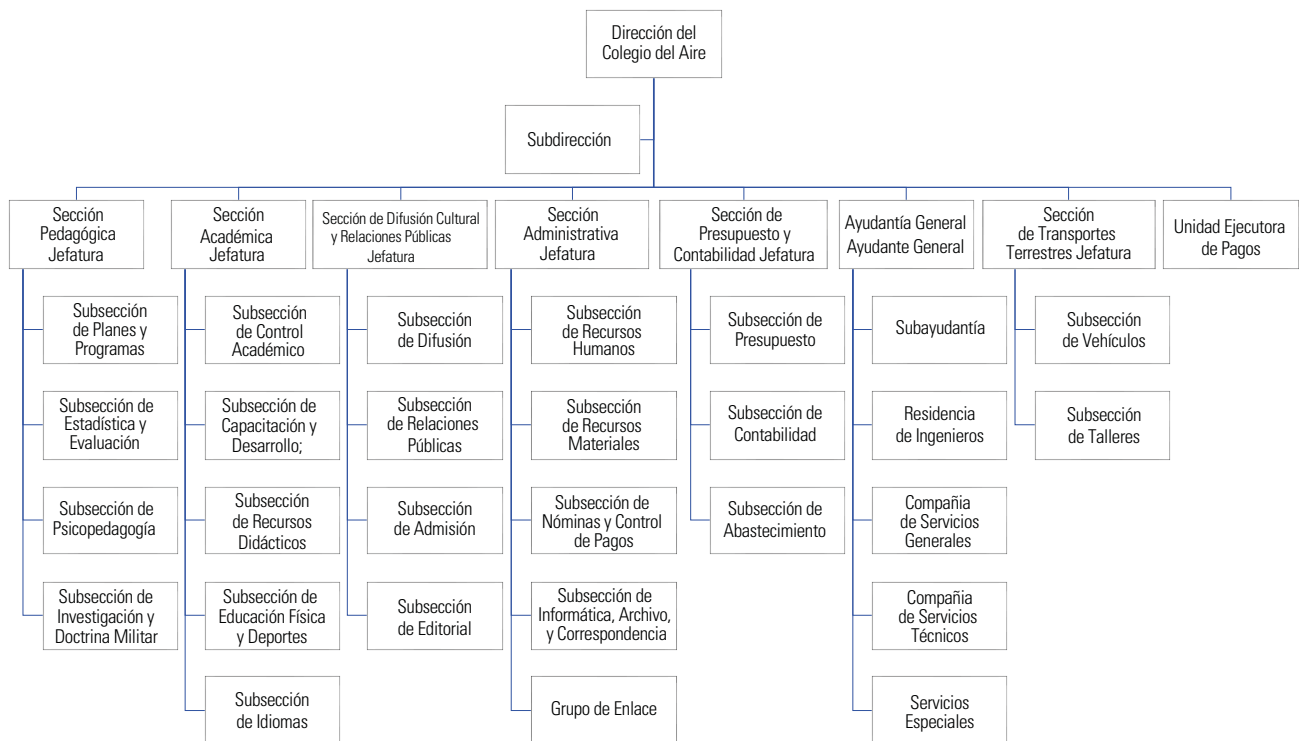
Dirección del Colegio del Aire

Subdirección

Sección Pedagógica Jefatura

Subsección de Planes y Programas

Subsección de Estadística y Evaluación

Subsección de Psicopedagogía

Subsección de Investigación y Doctrina Militar

Sección Académica Jefatura

Subsección de Control Académico

Subsección de Capacitación y Desarrollo;

Subsección de Recursos Didácticos

Subsección de Educación Física y Deportes

Subsección de Idiomas

Sección de Difusión Cultural y Relaciones Públicas Jefatura

Subsección de Difusión

Subsección de Relaciones Públicas

Subsección de Admisión

Subsección de Editorial

Sección Administrativa Jefatura

Subsección de Recursos Humanos

Subsección de Recursos Materiales

Subsección de Nóminas y Control de Pagos

Subsección de Informática, Archivo, y Correspondencia

Grupo de Enlace

Sección de Presupuesto y Contabilidad Jefatura

Subsección de Presupuesto

Subsección de Contabilidad

Subsección de Abastecimiento

Ayudantía General Ayudante General

Subayudantía

Residencia de Ingenieros

Compañía de Servicios Generales

Compañía de Servicios Técnicos

Servicios Especiales

Sección de Transportes Terrestres Jefatura

Subsección de Vehículos

Subsección de Talleres

Unidad Ejecutora de Pagos